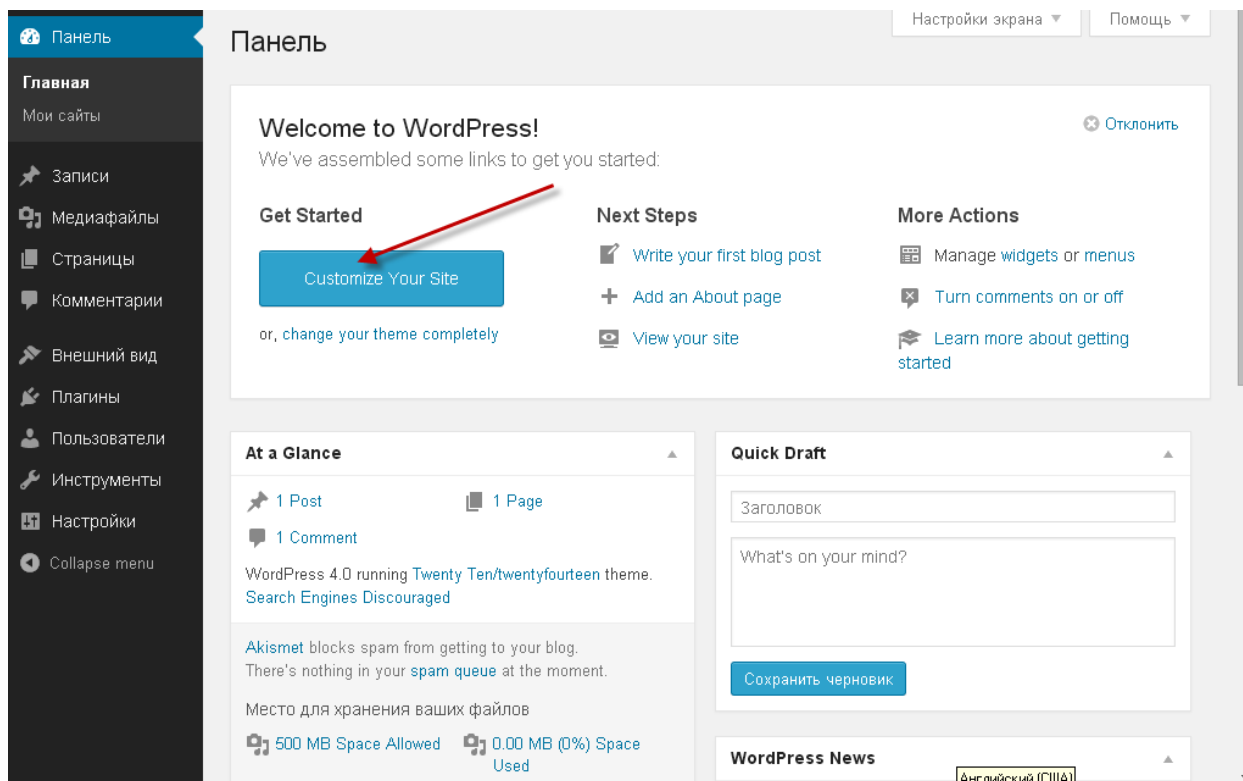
Панель
Главная
Мои сайты
Записи
Медиафайлы
Страницы
Комментарии
Внешний вид
Плагины
Пользователи
Инструменты
Настройки
Collapse menu

Настройки экрана ▼ Помощь ▼

Панель

Welcome to WordPress!
We've assembled some links to get you started:

Отклонить

Get Started
Customize Your Site
or, change your theme completely

Next Steps
Write your first blog post
Add an About page
View your site

More Actions
Manage widgets or menus
Turn comments on or off
Learn more about getting started

At a Glance
1 Post
1 Page
1 Comment
WordPress 4.0 running Twenty Ten/twentyfourteen theme.
Search Engines Discouraged

Akismet blocks spam from getting to your blog.
There's nothing in your spam queue at the moment.

Место для хранения ваших файлов
500 MB Space Allowed
0.00 MB (0%) Space Used

Quick Draft
Заголовок
What's on your mind?
Сохранить черновик

WordPress News
Английский (США)